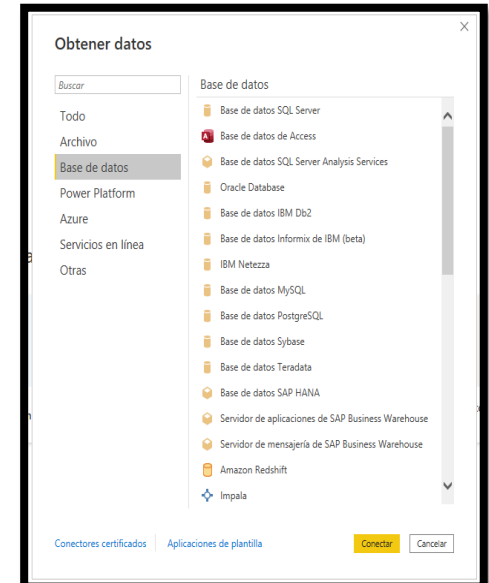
×

Obtener datos

Buscar

Todo
Archivo
Base de datos
Power Platform
Azure
Servicios en línea
Otras

Base de datos

Base de datos SQL Server
Base de datos de Access
Base de datos SQL Server Analysis Services
Oracle Database
Base de datos IBM Db2
Base de datos Informix de IBM (beta)
IBM Netezza
Base de datos MySQL
Base de datos PostgreSQL
Base de datos Sybase
Base de datos Teradata
Base de datos SAP HANA
Servidor de aplicaciones de SAP Business Warehouse
Servidor de mensajería de SAP Business Warehouse
Amazon Redshift
Impala

Conectores certificados | Aplicaciones de plantilla

Conectar | Cancelar